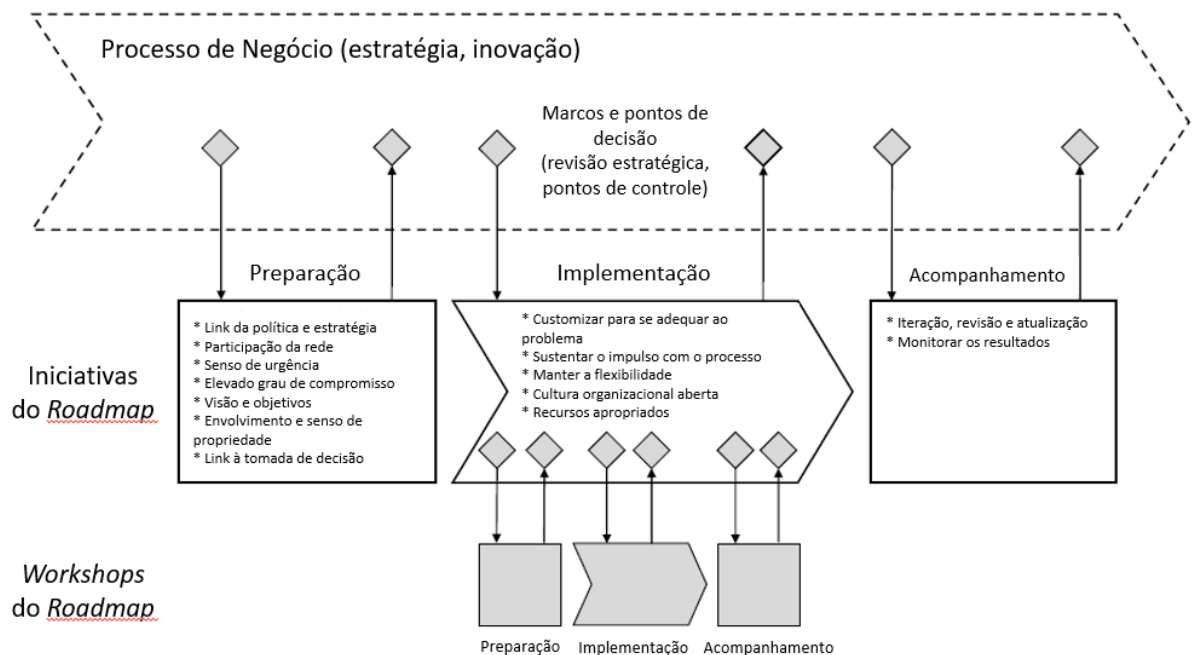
Processo de Negócio (estratégia, inovação)

Marcos e pontos de decisão (revisão estratégica, pontos de controle)

Preparação

Implementação

Acompanhamento

* Link da política e estratégia
* Participação da rede
* Senso de urgência
* Elevado grau de compromisso
* Visão e objetivos
* Envolvimento e senso de propriedade
* Link à tomada de decisão

* Customizar para se adequar ao problema
* Sustentar o impulso com o processo
* Manter a flexibilidade
* Cultura organizacional aberta
* Recursos apropriados

* Iteração, revisão e atualização
* Monitorar os resultados

Iniciativas do *Roadmap*

*Workshops* do *Roadmap*

Preparação Implementação Acompanhamento